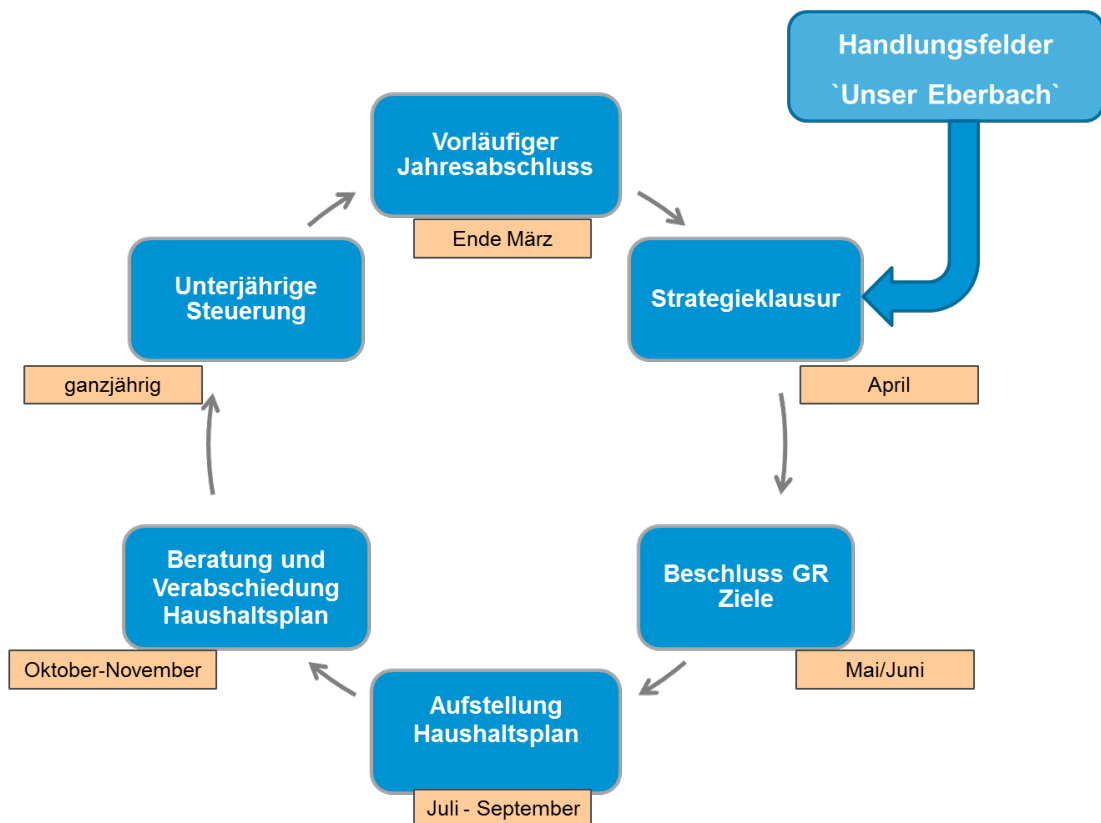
Handlungsfelder `Unser Eberbach`

Vorläufiger Jahresabschluss

Ende März

Strategieklausur

April

Beschluss GR Ziele

Mai/Juni

Aufstellung Haushaltsplan

Juli - September

Beratung und Verabschiedung Haushaltsplan

Oktober-November

Unterjährige Steuerung

ganzjährig